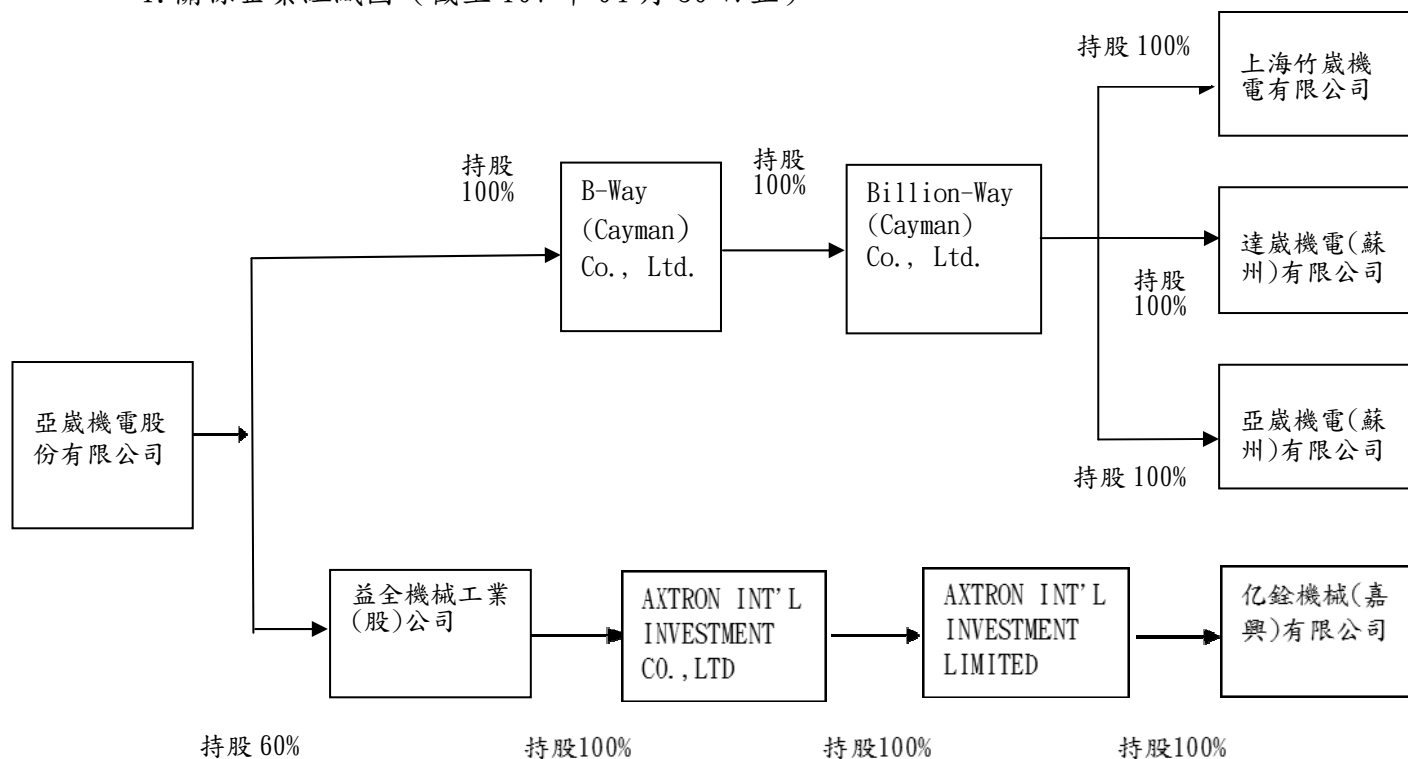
1.關係企業組織圖（截至 107 年 01 月 30 日止）

持股 100%

上海竹崴機電有限公司

持股 100%

B-Way (Cayman) Co., Ltd.

持股 100%

Billion-Way (Cayman) Co., Ltd.

達崴機電(蘇州)有限公司

持股 100%

亞崴機電股份有限公司

亞崴機電(蘇州)有限公司

持股 100%

益全機械工業(股)公司

AXTRON INT'L INVESTMENT CO.,LTD

AXTRON INT'L INVESTMENT LIMITED

亿銓機械(嘉興)有限公司

持股 60%

持股100%

持股100%

持股100%